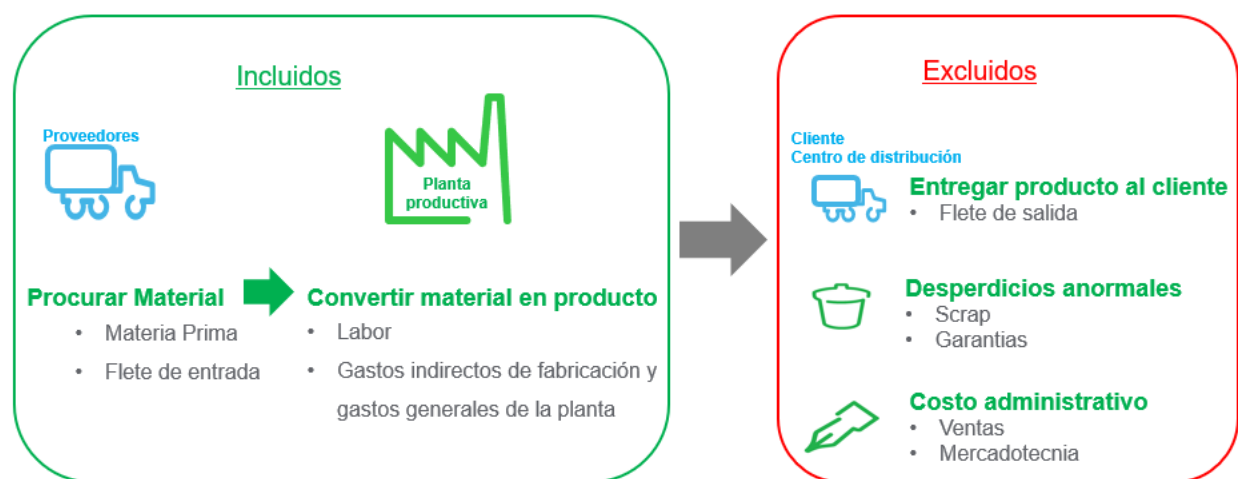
Incluidos

Proveedores

Planta productiva

Procurar Material
• Materia Prima
• Flete de entrada

Convertir material en producto
• Labor
• Gastos indirectos de fabricación y gastos generales de la planta

Excluidos

Cliente
Centro de distribución

Entregar producto al cliente
• Flete de salida

Desperdicios anormales
• Scrap
• Garantias

Costo administrativo
• Ventas
• Mercadotecnia